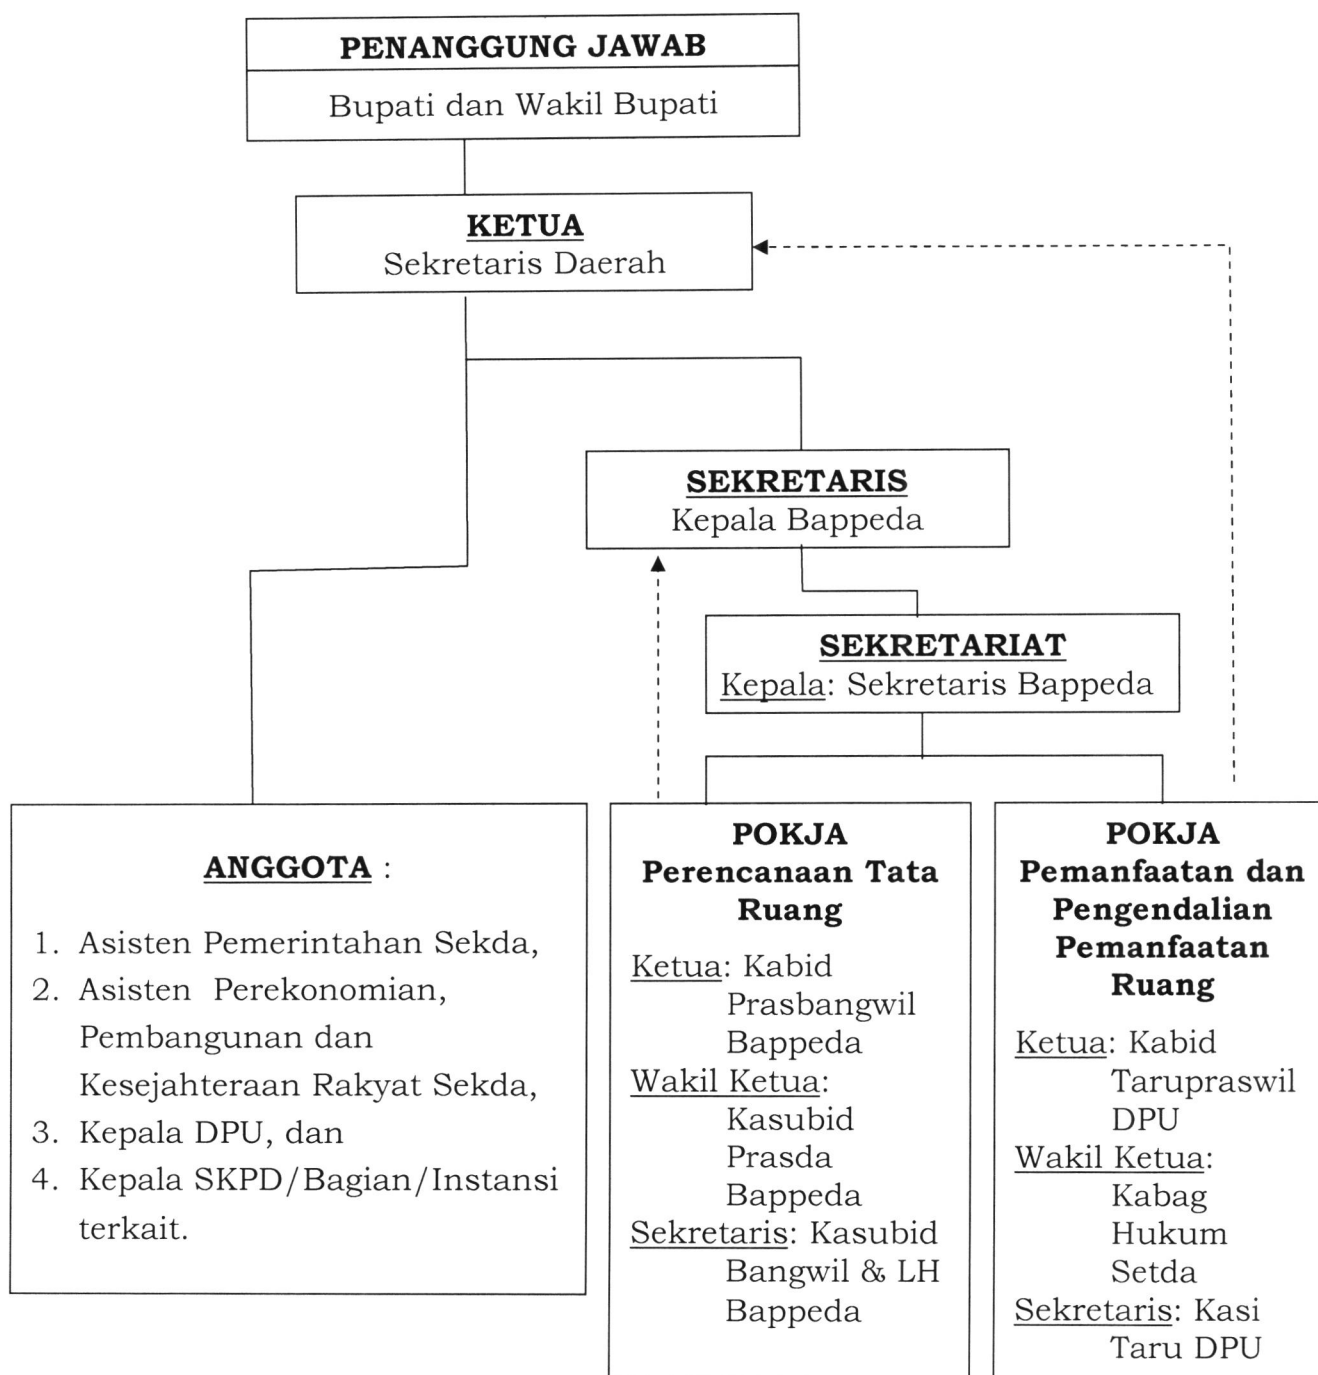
PENANGGUNG JAWAB
Bupati dan Wakil Bupati

KETUA
Sekretaris Daerah

SEKRETARIS
Kepala Bappeda

SEKRETARIAT
Kepala: Sekretaris Bappeda

ANGGOTA :

1. Asisten Pemerintahan Sekda,
2. Asisten Perekonomian, Pembangunan dan Kesejahteraan Rakyat Sekda,
3. Kepala DPU, dan
4. Kepala SKPD/Bagian/Instansi terkait.

POKJA
Perencanaan Tata Ruang

Ketua: Kabid Prasbangwil Bappeda
Wakil Ketua: Kasubid Prasda Bappeda
Sekretaris: Kasubid Bangwil & LH Bappeda

POKJA
Pemanfaatan dan Pengendalian Pemanfaatan Ruang

Ketua: Kabid Tarupraswil DPU
Wakil Ketua: Kabag Hukum Setda
Sekretaris: Kasi Taru DPU